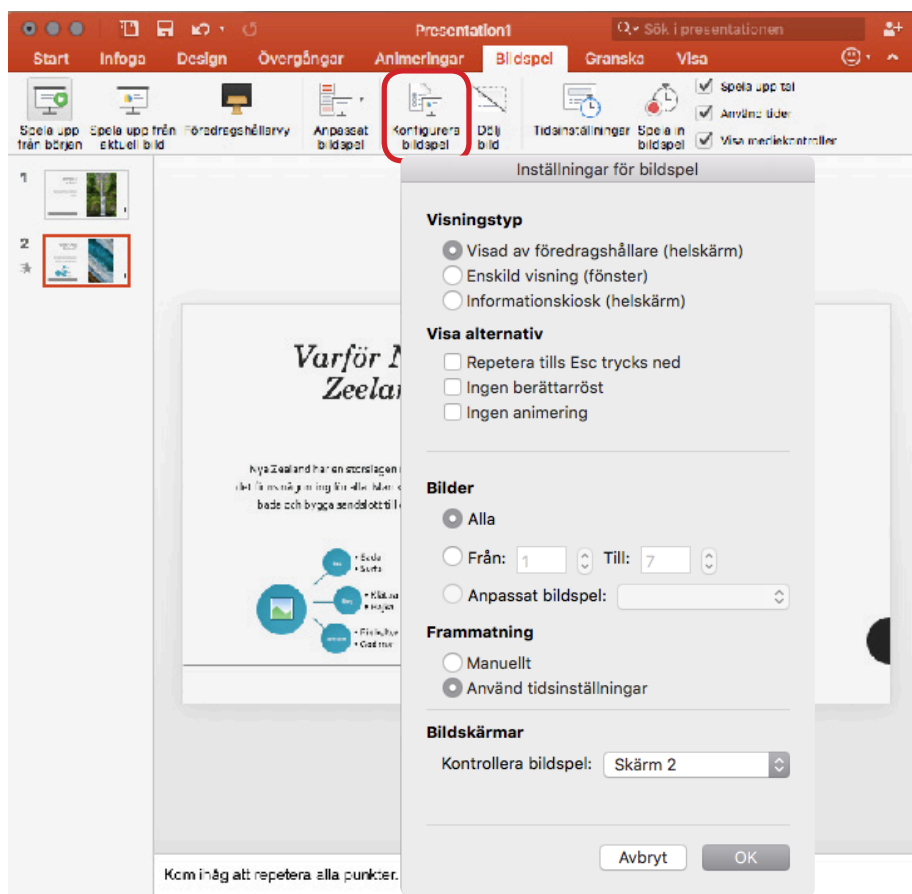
Presentation1

Sök i presentationen

Start Infoga Design Övergångar Animeringar Bildspel Granska Visa

Spela upp från början
Spela upp från aktuell bild
Föredragshållarvy
Anpassat bildspel
Konfigurera bildspel
Dölj bild
Tidsinställningar
Spela in bildspel
Spela upp tal
Använd tider
Visa mediekontroller

1
2

Varför N
Zeelar

Nya Zeeland har en storslagen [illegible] det finns något för alla. Man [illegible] bada och bygga sandslott til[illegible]

• Bada
• Surfa
• Klättra
• Hajka
• Fiskeltur
• Cadme

Kom ihåg att repetera alla punkter.

Inställningar för bildspel

Visningstyp
Visad av föredragshållare (helskärm)
Enskild visning (fönster)
Informationskiosk (helskärm)

Visa alternativ
Repetera tills Esc trycks ned
Ingen berättarröst
Ingen animering

Bilder
Alla
Från: 1 Till: 7
Anpassat bildspel:

Frammatning
Manuellt
Använd tidsinställningar

Bildskärmar
Kontrollera bildspel: Skärm 2

Avbryt OK